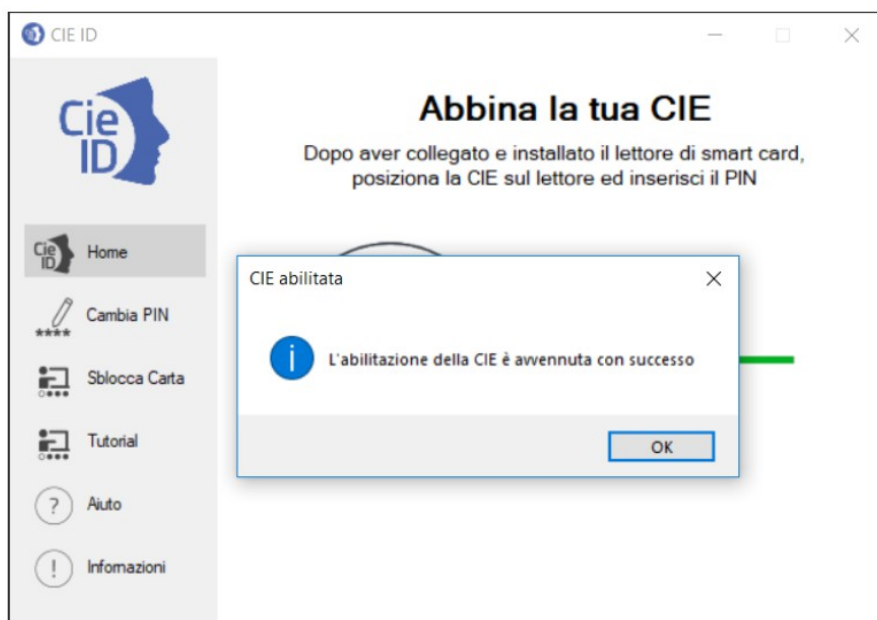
CIE ID

Cie ID

Home

Cambia PIN

Sblocca Carta

Tutorial

Aiuto

Infomazioni

Abbina la tua CIE

Dopo aver collegato e installato il lettore di smart card, posiziona la CIE sul lettore ed inserisci il PIN

CIE abilitata

L'abilitazione della CIE è avvenuta con successo

OK